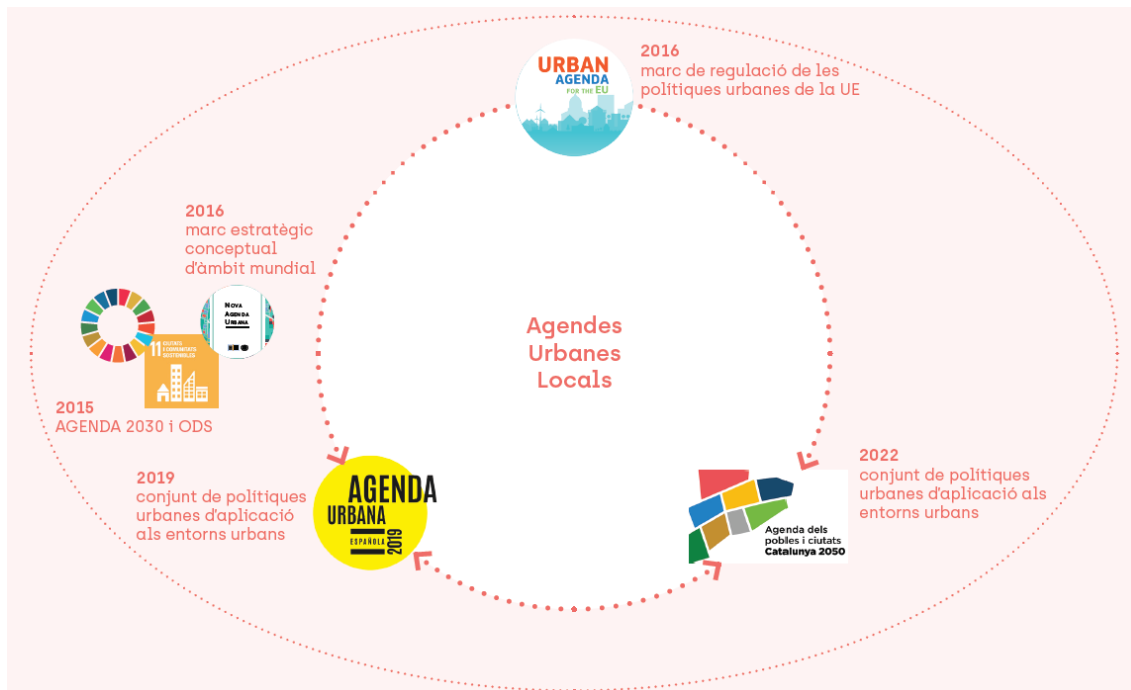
URBAN AGENDA FOR THE EU

2016
marc de regulació de les polítiques urbanes de la UE

2016
marc estratègic conceptual d'àmbit mundial

NOVA AGENDA URBANA

11 CIUTATS I COMUNITATS SOSTENIBLES

2015
AGENDA 2030 i ODS

Agendes Urbanes Locals

2019
conjunt de polítiques urbanes d'aplicació als entorns urbans

AGENDA URBANA ESPAÑOLA 2019

Agenda dels pobles i ciutats Catalunya 2050

2022
conjunt de polítiques urbanes d'aplicació als entorns urbans